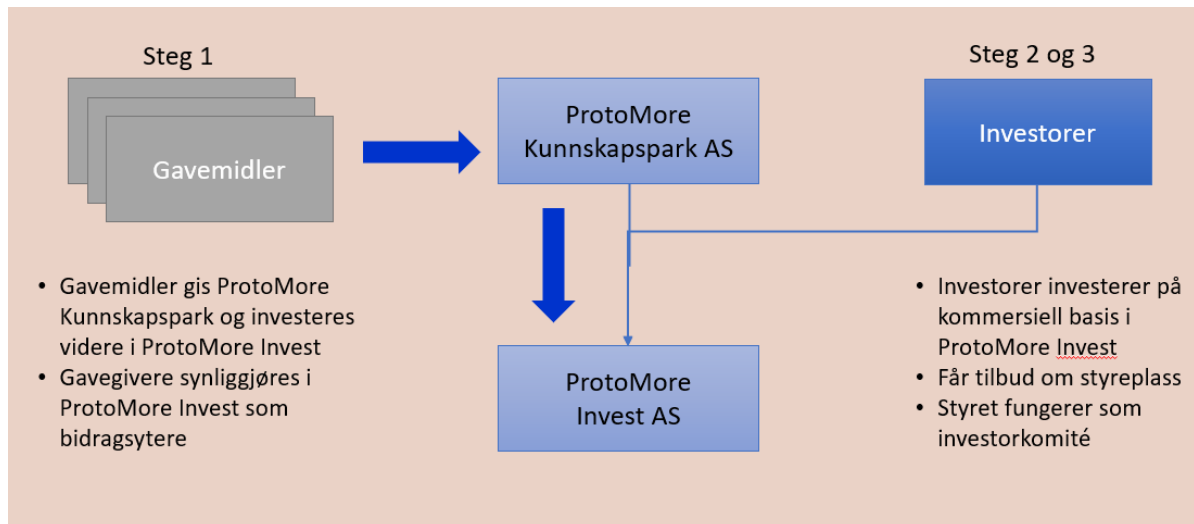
Steg 1

Gavemidler

ProtoMore Kunnskapspark AS

Steg 2 og 3

Investorer

ProtoMore Invest AS

- Gavemidler gis ProtoMore Kunnskapspark og investeres videre i ProtoMore Invest
- Gavegivere synliggjøres i ProtoMore Invest som bidragsytere

- Investorer investerer på kommersiell basis i ProtoMore Invest
- Får tilbud om styreplass
- Styret fungerer som investorkomité